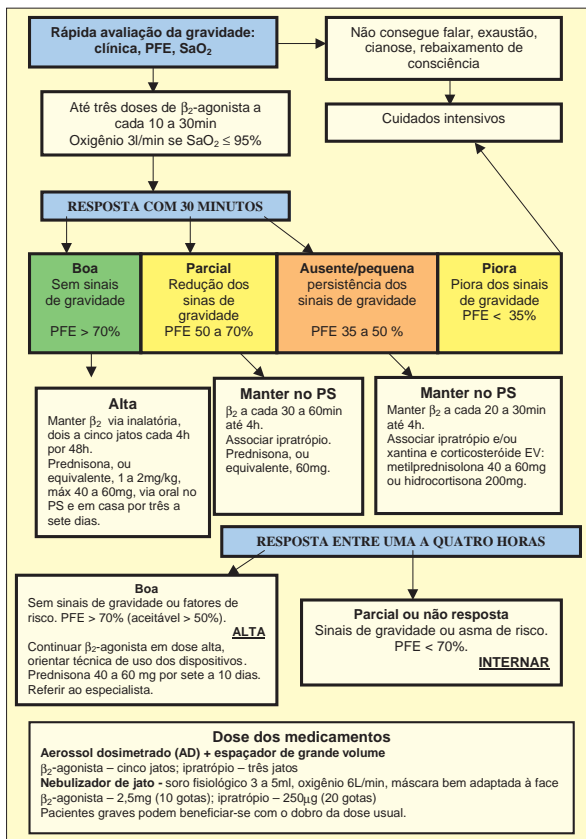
Rápida avaliação da gravidade: clínica, PFE, SaO$_2$

Não consegue falar, exaustão, cianose, rebaixamento de consciência

Até três doses de $\beta_2$-agonista a cada 10 a 30min
Oxigênio 3l/min se SaO$_2$ $\leq$ 95%

Cuidados intensivos

RESPOSTA COM 30 MINUTOS

Boa
Sem sinais de gravidade
PFE > 70%

Parcial
Redução dos sinas de gravidade
PFE 50 a 70%

Ausente/pequena
persistência dos sinais de gravidade
PFE 35 a 50 %

Piora
Piora dos sinais de gravidade
PFE < 35%

Alta
Manter $\beta_2$ via inalatória, dois a cinco jatos cada 4h por 48h.
Prednisona, ou equivalente, 1 a 2mg/kg, máx 40 a 60mg, via oral no PS e em casa por três a sete dias.

Manter no PS
$\beta_2$ a cada 30 a 60min até 4h.
Associar ipratrópio.
Prednisona, ou equivalente, 60mg.

Manter no PS
Manter $\beta_2$ a cada 20 a 30min até 4h.
Associar ipratrópio e/ou xantina e corticosteróide EV: metilprednisolona 40 a 60mg ou hidrocortisona 200mg.

RESPOSTA ENTRE UMA A QUATRO HORAS

Boa
Sem sinais de gravidade ou fatores de risco. PFE > 70% (aceitável > 50%).
ALTA
Continuar $\beta_2$-agonista em dose alta, orientar técnica de uso dos dispositivos.
Prednisona 40 a 60 mg por sete a 10 dias.
Referir ao especialista.

Parcial ou não resposta
Sinais de gravidade ou asma de risco.
PFE < 70%.
INTERNAR

Dose dos medicamentos
Aerossol dosimetrado (AD) + espaçador de grande volume
$\beta_2$-agonista – cinco jatos; ipratrópio – três jatos
Nebulizador de jato - soro fisiológico 3 a 5ml, oxigênio 6L/min, máscara bem adaptada à face
$\beta_2$-agonista – 2,5mg (10 gotas); ipratrópio – 250$\mu$g (20 gotas)
Pacientes graves podem beneficiar-se com o dobro da dose usual.